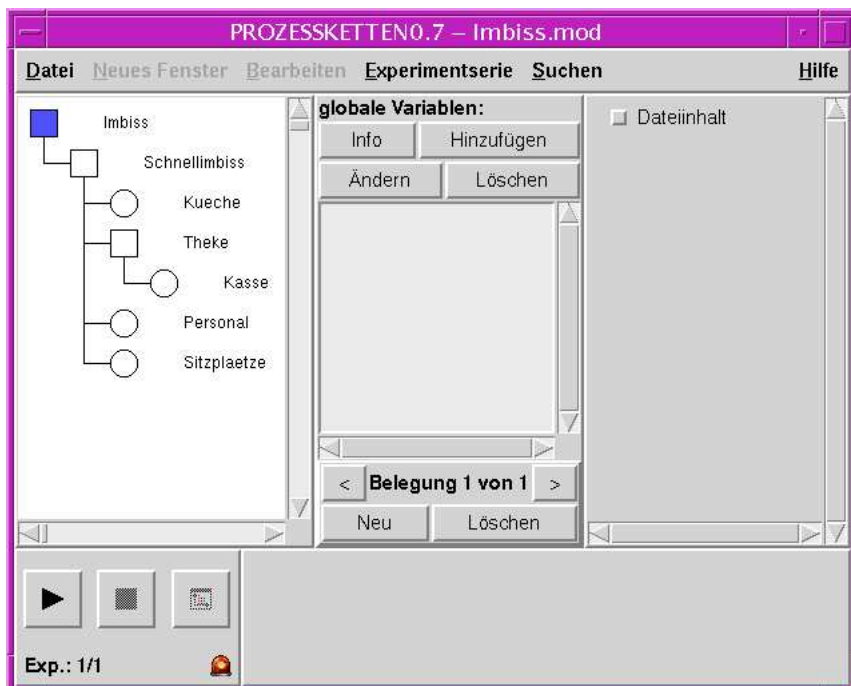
PROZESSKETTEN0.7 – Imbiss.mod

Datei Neues Fenster Bearbeiten Experimentserie Suchen Hilfe

Imbiss
Schnellimbiss
Kueche
Theke
Kasse
Personal
Sitzplaetze

globale Variablen:
Info Hinzufügen
Ändern Löschen

< Belegung 1 von 1 >
Neu Löschen

Dateiinhalt

Exp.: 1/1